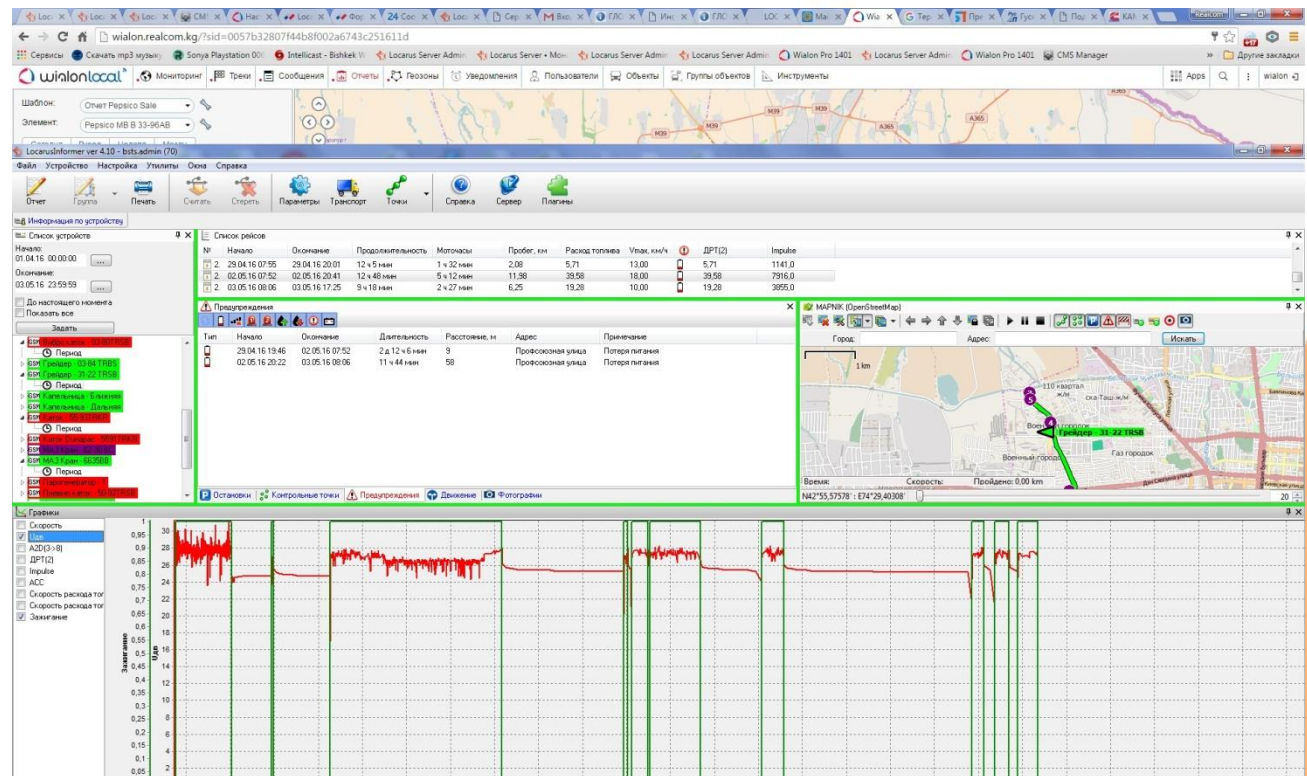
wialon.realcom.kg/?sid=0057b32807f44b8f002a6743c251611d

Сервисы Скачать mp3 музыку Sonya Playstation 00 Intellicast - Bishkek Locarus Server Admin Locarus Server • Мон Locarus Server Admin Locarus Server Admin Wialon Pro 1401 Locarus Server Admin Wialon Pro 1401 CMS Manager Другие закладки

wialonlocal Мониторинг Треки Сообщения Отчеты Геозоны Уведомления Пользователи Объекты Группы объектов Инструменты Apps wialon

Шаблон: Отчет Pepsico Sale
Элемент: Pepsico MB В 33-96АВ

LocarusInformer ver 4.10 - bsts.admin (70)
Файл Устройство Настройка Утилиты Окна Справка
Отчет Группа Печать Считать Стереть Параметры Транспорт Точки Справка Сервер Плагины

Информация по устройству

Список устройств
Начало:
01.04.16 00:00:00
Окончание:
03.05.16 23:59:59
До настоящего момента
Показать все
Задать
Период
Грейдер - 03-84 TRBS
Грейдер - 31-22 TRSB
Период
Капельница - Ближняя
Капельница - Дальняя
Период
Период
МАЗ Кран - 6635BB
Период

Список рейсов
| № | Начало | Окончание | Продолжительность | Моточасы | Пробег, км | Расход топлива | Vmax, км/ч | | ДРТ(2) | Impulse |
|---|---|---|---|---|---|---|---|---|---|---|
| 2 | 29.04.16 07:55 | 29.04.16 20:01 | 12 ч 5 мин | 1 ч 32 мин | 2,08 | 5,71 | 13,00 | | 5,71 | 1141,0 |
| 2 | 02.05.16 07:52 | 02.05.16 20:41 | 12 ч 48 мин | 5 ч 12 мин | 11,98 | 39,58 | 18,00 | | 39,58 | 7916,0 |
| 2 | 03.05.16 08:06 | 03.05.16 17:25 | 9 ч 18 мин | 2 ч 27 мин | 6,25 | 19,28 | 10,00 | | 19,28 | 3855,0 |

Предупреждения
| Тип | Начало | Окончание | Длительность | Расстояние, м | Адрес | Примечание |
|---|---|---|---|---|---|---|
| | 29.04.16 19:46 | 02.05.16 07:52 | 2 д 12 ч 6 мин | 9 | Профсоюзная улица | Потеря питания |
| | 02.05.16 20:22 | 03.05.16 08:06 | 11 ч 44 мин | 58 | Профсоюзная улица | Потеря питания |

Остановки Контрольные точки Предупреждения Движение Фотографии

MAPNIK (OpenStreetMap)
Город: Адрес: Искать
1 km
110 квартал
Грейдер - 31-22 TRSB
Военный городок
Газ городок
Время: Скорость: Пройдено: 0,00 km
N42°55,57578' : E74°29,40308'
20

Графики
Скорость
Uде
A2D(3>8)
ДРТ(2)
Impulse
ACC
Скорость расхода топ
Скорость расхода топ
Зажигание

1 0,95 0,9 0,85 0,8 0,75 0,7 0,65 0,6 0,55 0,5 0,45 0,4 0,35 0,3 0,25 0,2 0,15 0,1 0,05
30 28 26 24 22 20 18 16 14 12 10 8 6 4 2
Зажигание
Uде